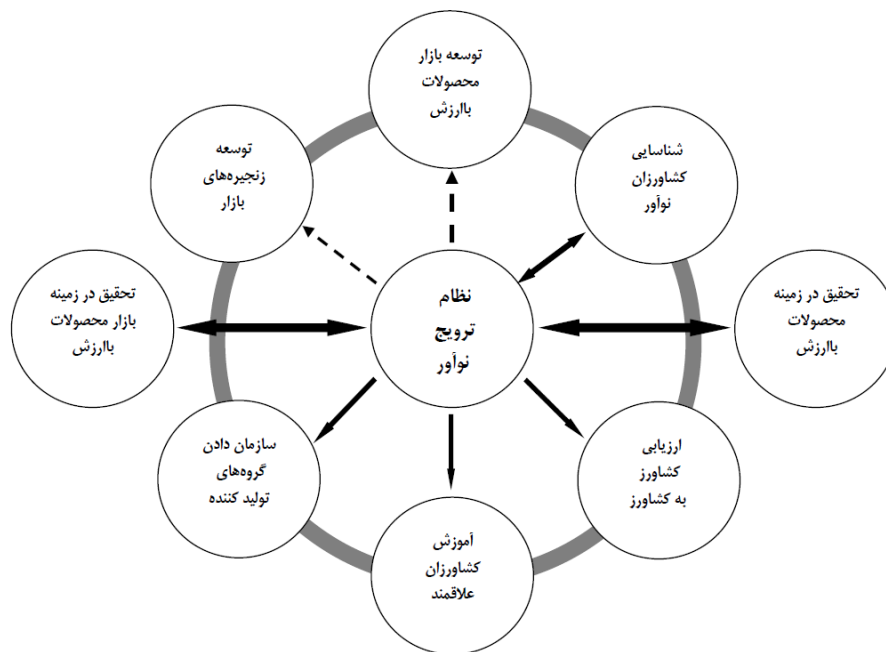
توسعه بازار محصولات باارزش

توسعه زنجیره‌های بازار

شناسایی کشاورزان نوآور

تحقیق در زمینه بازار محصولات باارزش

نظام ترویج نوآور

تحقیق در زمینه محصولات باارزش

سازمان دادن گروه‌های تولید کننده

ارزیابی کشاورز به کشاورز

آموزش کشاورزان علاقمند